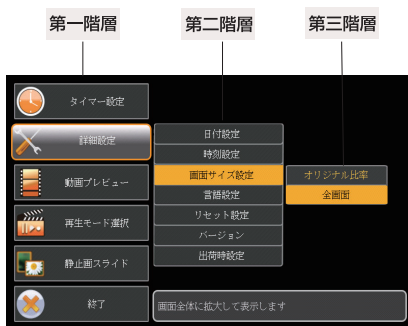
第一階層

第二階層

第三階層

タイマー設定

詳細設定

動画プレビュー

再生モード選択

静止画スライド

終了

日付設定

時刻設定

画面サイズ設定

言語設定

リセット設定

バージョン

出荷時設定

オリジナル比率

全画面

画面全体に拡大して表示します